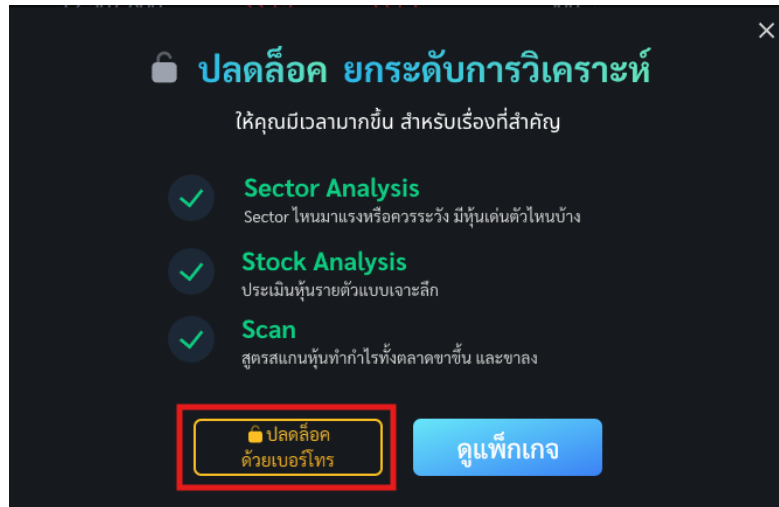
ปลดล็อค ยกระดับการวิเคราะห์

ให้คุณมีเวลามากขึ้น สำหรับเรื่องที่สำคัญ

Sector Analysis
Sector ไหนมาแรงหรือควรระวัง มีหุ้นเด่นตัวไหนบ้าง

Stock Analysis
ประเมินหุ้นรายตัวแบบเจาะลึก

Scan
สูตรสแกนหุ้นทำกำไรทั้งตลาดขาขึ้น และขาลง

ปลดล็อค ด้วยเบอร์โทร

ดูแพ็กเกจ